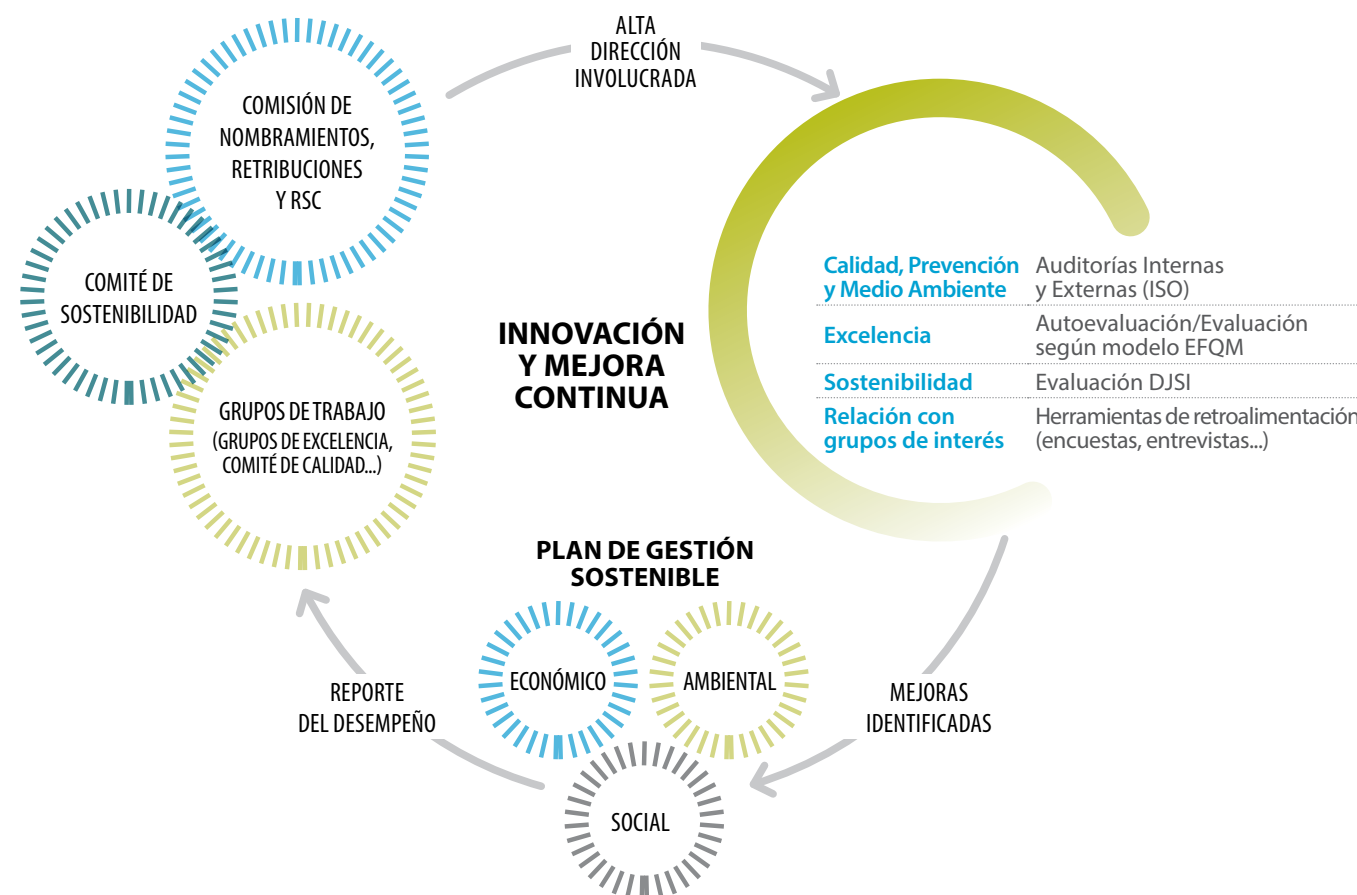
ALTA DIRECCIÓN INVOLUCRADA

COMISIÓN DE NOMBRAMIENTOS, RETRIBUCIONES Y RSC

COMITÉ DE SOSTENIBILIDAD

GRUPOS DE TRABAJO (GRUPOS DE EXCELENCIA, COMITÉ DE CALIDAD...)

INNOVACIÓN Y MEJORA CONTINUA

| | |
|---|---|
| Calidad, Prevención y Medio Ambiente | Auditorías Internas y Externas (ISO) |
| Excelencia | Autoevaluación/Evaluación según modelo EFQM |
| Sostenibilidad | Evaluación DJSI |
| Relación con grupos de interés | Herramientas de retroalimentación (encuestas, entrevistas...) |

PLAN DE GESTIÓN SOSTENIBLE

ECONÓMICO

AMBIENTAL

SOCIAL

REPORTE DEL DESEMPEÑO

MEJORAS IDENTIFICADAS